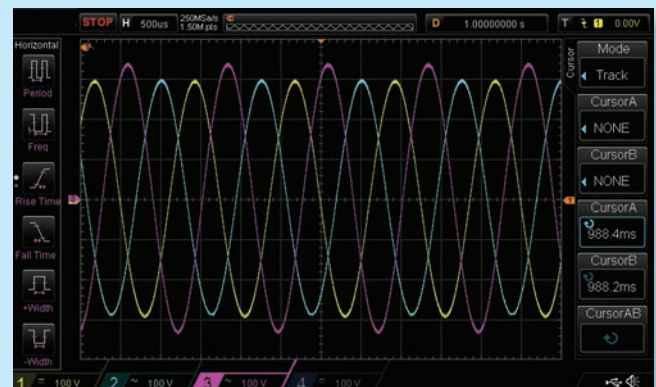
STOP H 500us 250MSa/s 1.50M pts

D 1.00000000 s

T 1 0.00V

Horizontal

Period

Freq

Rise Time

Fall Time

+Width

-Width

Cursor

Mode

Track

CursorA

NONE

CursorB

NONE

CursorA

988.4ms

CursorB

988.2ms

CursorAB

1 = 100 V 2 ~ 100 V 3 ~ 100 V 4 = 100 V